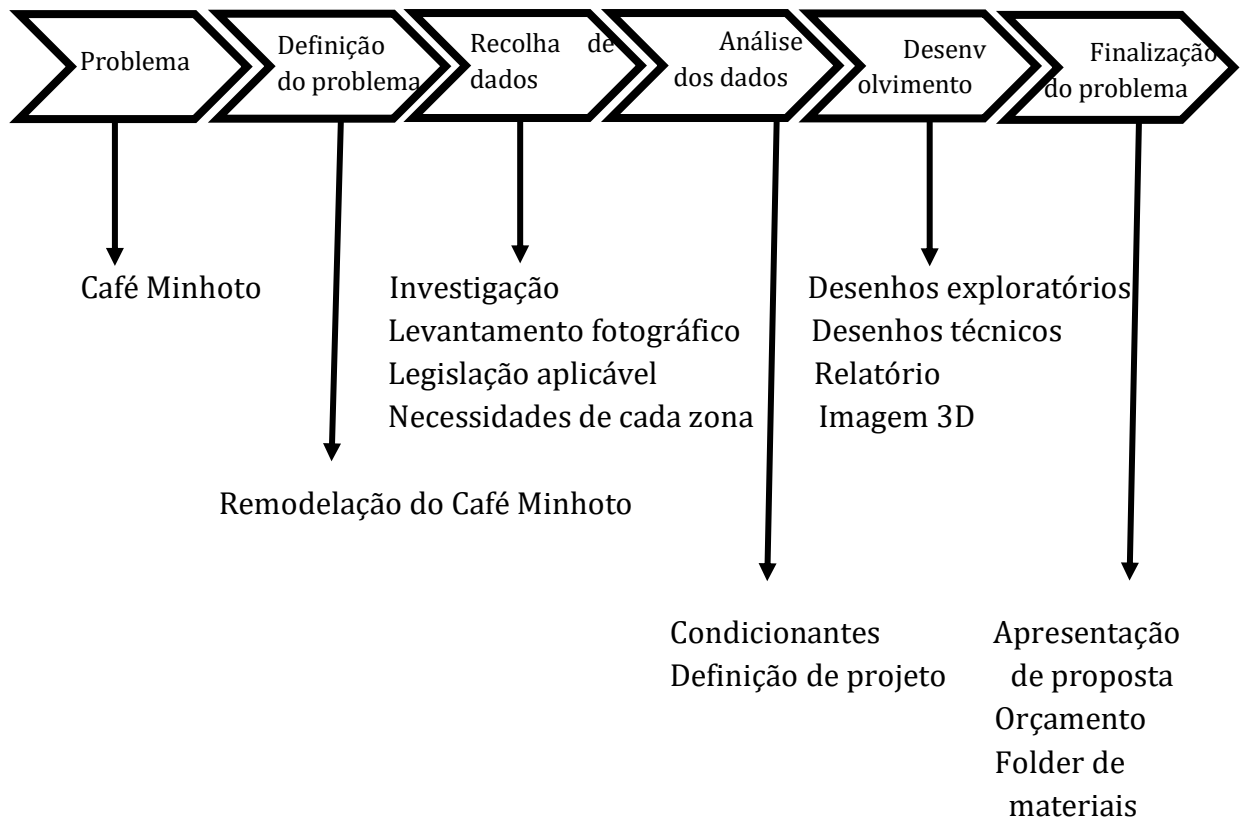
Problema

Definição do problema

Recolha de dados

Análise dos dados

Desenv olvimento

Finalização do problema

Café Minhoto

Remodelação do Café Minhoto

Investigação
Levantamento fotográfico
Legislação aplicável
Necessidades de cada zona

Condicionantes
Definição de projeto

Desenhos exploratórios
Desenhos técnicos
Relatório
Imagem 3D

Apresentação de proposta
Orçamento
Folder de materiais